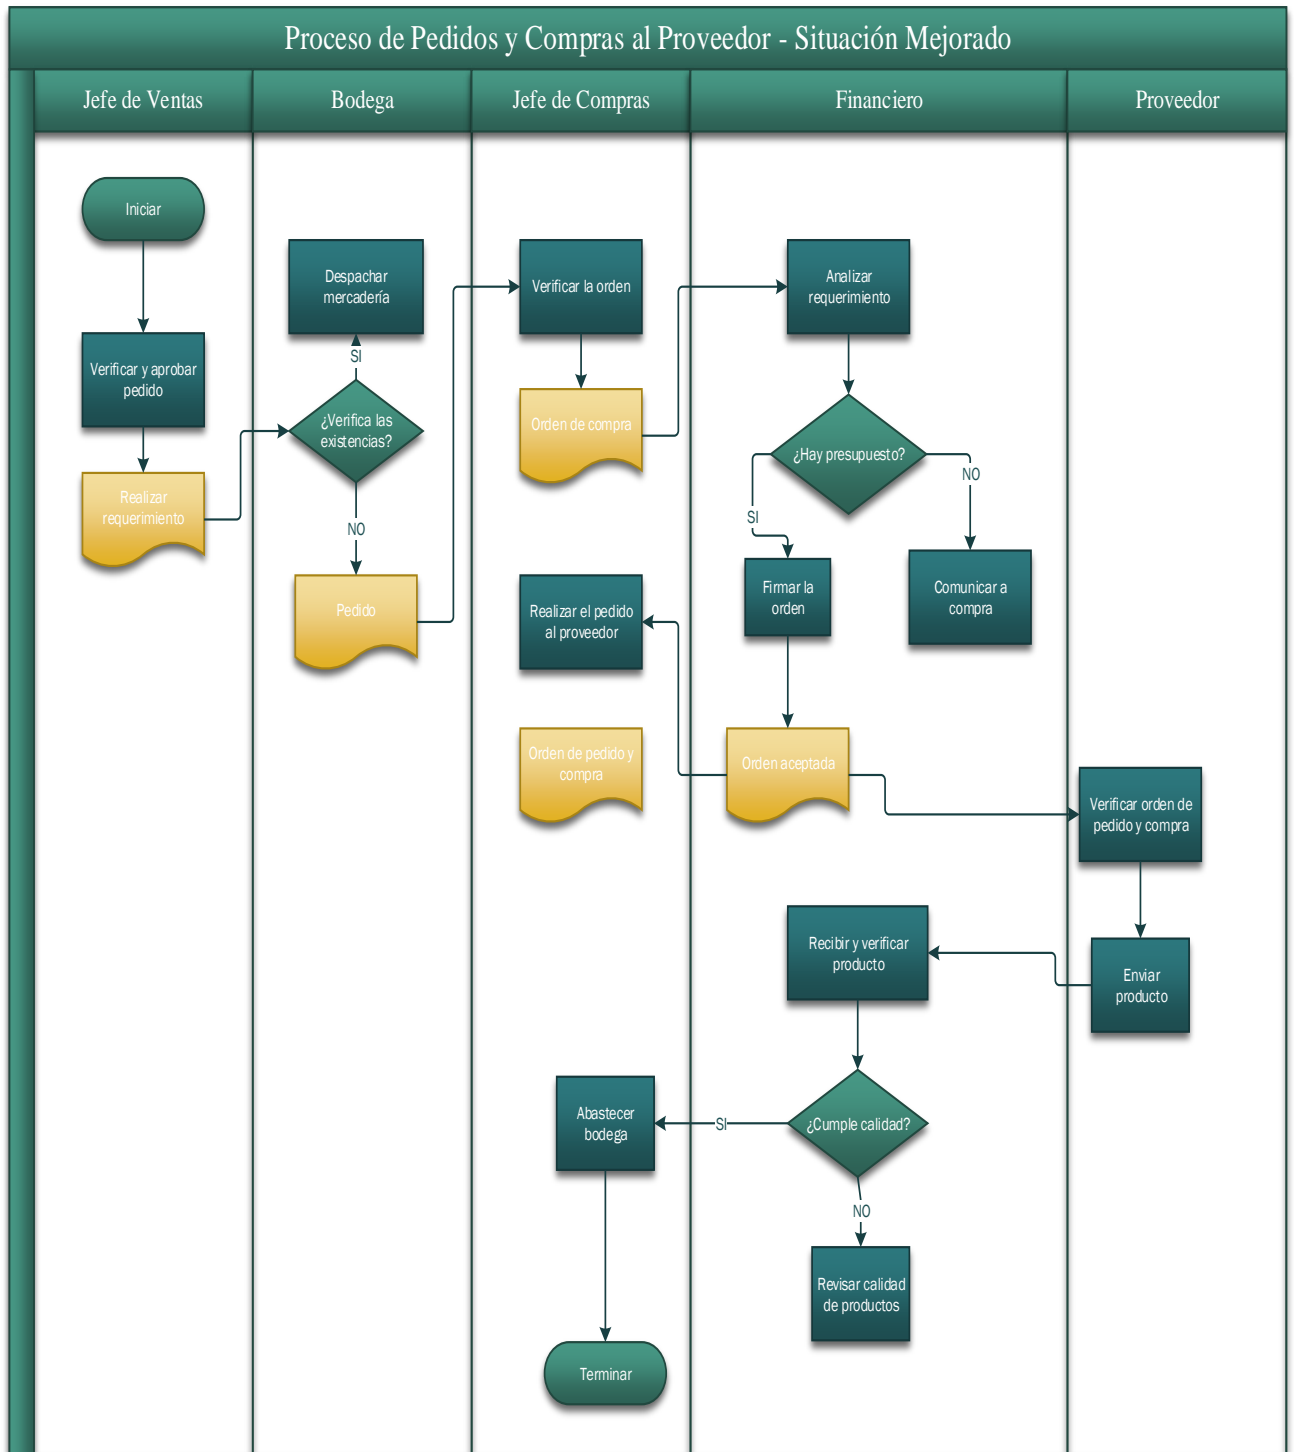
Proceso de Pedidos y Compras al Proveedor - Situación Mejorado

Jefe de Ventas

Bodega

Jefe de Compras

Financiero

Proveedor

Iniciar

Verificar y aprobar pedido

Realizar requerimiento

Despachar mercadería

SI

¿Verifica las existencias?

NO

Pedido

Verificar la orden

Orden de compra

Realizar el pedido al proveedor

Orden de pedido y compra

Analizar requerimiento

¿Hay presupuesto?

SI

NO

Firmar la orden

Comunicar a compra

Orden aceptada

Verificar orden de pedido y compra

Enviar producto

Recibir y verificar producto

¿Cumple calidad?

SI

NO

Abastecer bodega

Revisar calidad de productos

Terminar